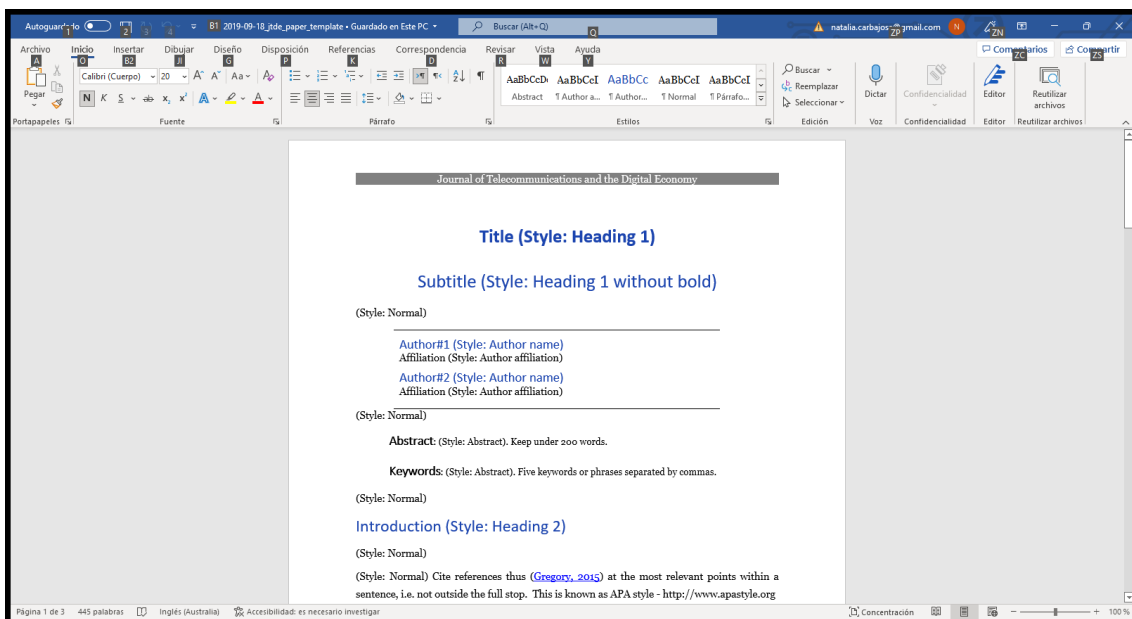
Autoguardado 1 2 3 4 B1 2019-09-18_jtde_paper_template • Guardado en Este PC Buscar (Alt+Q) Q natalia.carbajos ZP gmail.com N ZN

Archivo A Inicio O Insertar B2 Dibujar JI Diseño G Disposición P Referencias K Correspondencia D Revisar R Vista W Ayuda Y Comentarios ZC Compartir ZS

Pegar Calibri (Cuerpo) 20 N K S AaBbCcDı AaBbCcI AaBbCc AaBbCcI AaBbCcI Abstract ¶ Author a... ¶ Author... ¶ Normal ¶ Párrafo... Buscar Reemplazar Seleccionar Dictar Confidencialidad Editor Reutilizar archivos

Portapapeles Fuente Párrafo Estilos Edición Voz Confidencialidad Editor Reutilizar archivos

Journal of Telecommunications and the Digital Economy

Title (Style: Heading 1)

Subtitle (Style: Heading 1 without bold)

(Style: Normal)

Author#1 (Style: Author name)
Affiliation (Style: Author affiliation)
Author#2 (Style: Author name)
Affiliation (Style: Author affiliation)

(Style: Normal)

Abstract: (Style: Abstract). Keep under 200 words.

Keywords: (Style: Abstract). Five keywords or phrases separated by commas.

(Style: Normal)

Introduction (Style: Heading 2)

(Style: Normal)

(Style: Normal) Cite references thus (Gregory, 2015) at the most relevant points within a sentence, i.e. not outside the full stop. This is known as APA style - http://www.apastyle.org

Página 1 de 3 445 palabras Inglés (Australia) Accesibilidad: es necesario investigar Concentración 100 %